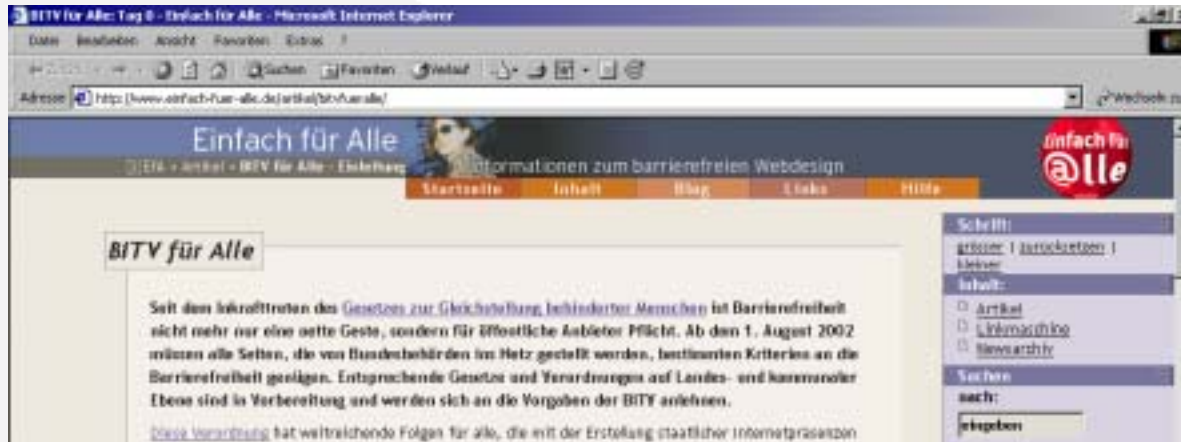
BITV für Alle: Tag 0 - Einfach für Alle - Microsoft Internet Explorer

Datei Bearbeiten Ansicht Favoriten Extras ?

Suchen Favoriten Verlauf

Adresse http://www.einfach-fuer-alle.de/artikel/bitv/uar-alle/

Wechseln zu

Einfach für Alle

EfA » Artikel » BITV für Alle - Einleitung

Informationen zum barrierefreien Webdesign

Einfach für alle

Startseite Inhalt Blog Links Hilfe

Schrift:
grösser | zurücksetzen | kleiner

Inhalt:
Artikel
Linkmaschine
Newsarchiv

Suchen
nach:
eingeben

BITV für Alle

Seit dem Inkrafttreten des Gesetzes zur Gleichstellung behinderter Menschen ist Barrierefreiheit nicht mehr nur eine nette Geste, sondern für öffentliche Anbieter Pflicht. Ab dem 1. August 2002 müssen alle Seiten, die von Bundesbehörden ins Netz gestellt werden, bestimmten Kriterien an die Barrierefreiheit genügen. Entsprechende Gesetze und Verordnungen auf Landes- und kommunaler Ebene sind in Vorbereitung und werden sich an die Vorgaben der BITV anlehnen.

Diese Verordnung hat weitreichende Folgen für alle, die mit der Erstellung staatlicher Internetpräsenzen